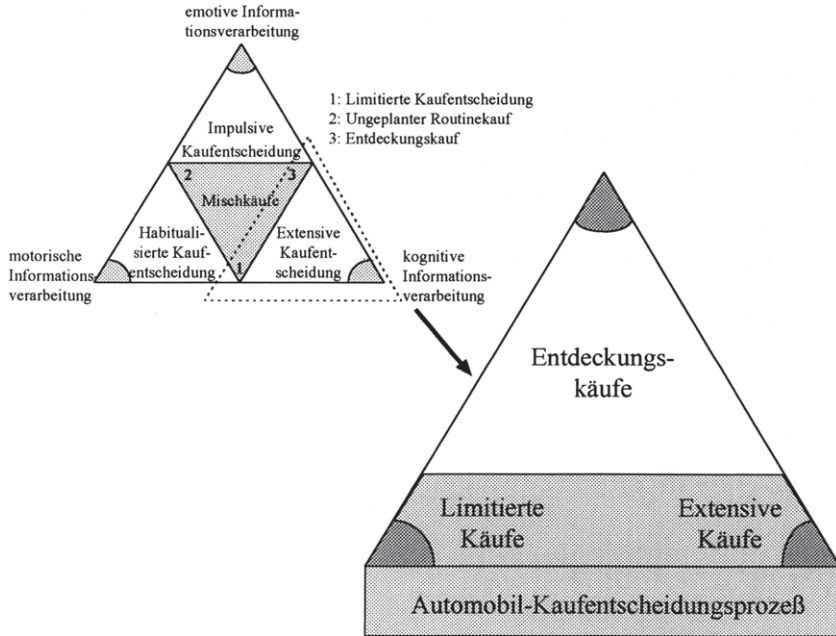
emotive Informationsverarbeitung

1: Limitierte Kaufentscheidung
2: Ungeplanter Routinekauf
3: Entdeckungskauf

Impulsive Kaufentscheidung

2

3

Mischkäufe

Habitualisierte Kaufentscheidung

Extensive Kaufentscheidung

1

motorische Informationsverarbeitung

kognitive Informationsverarbeitung

Entdeckungskäufe

Limitierte Käufe

Extensive Käufe

Automobil-Kaufentscheidungsprozeß